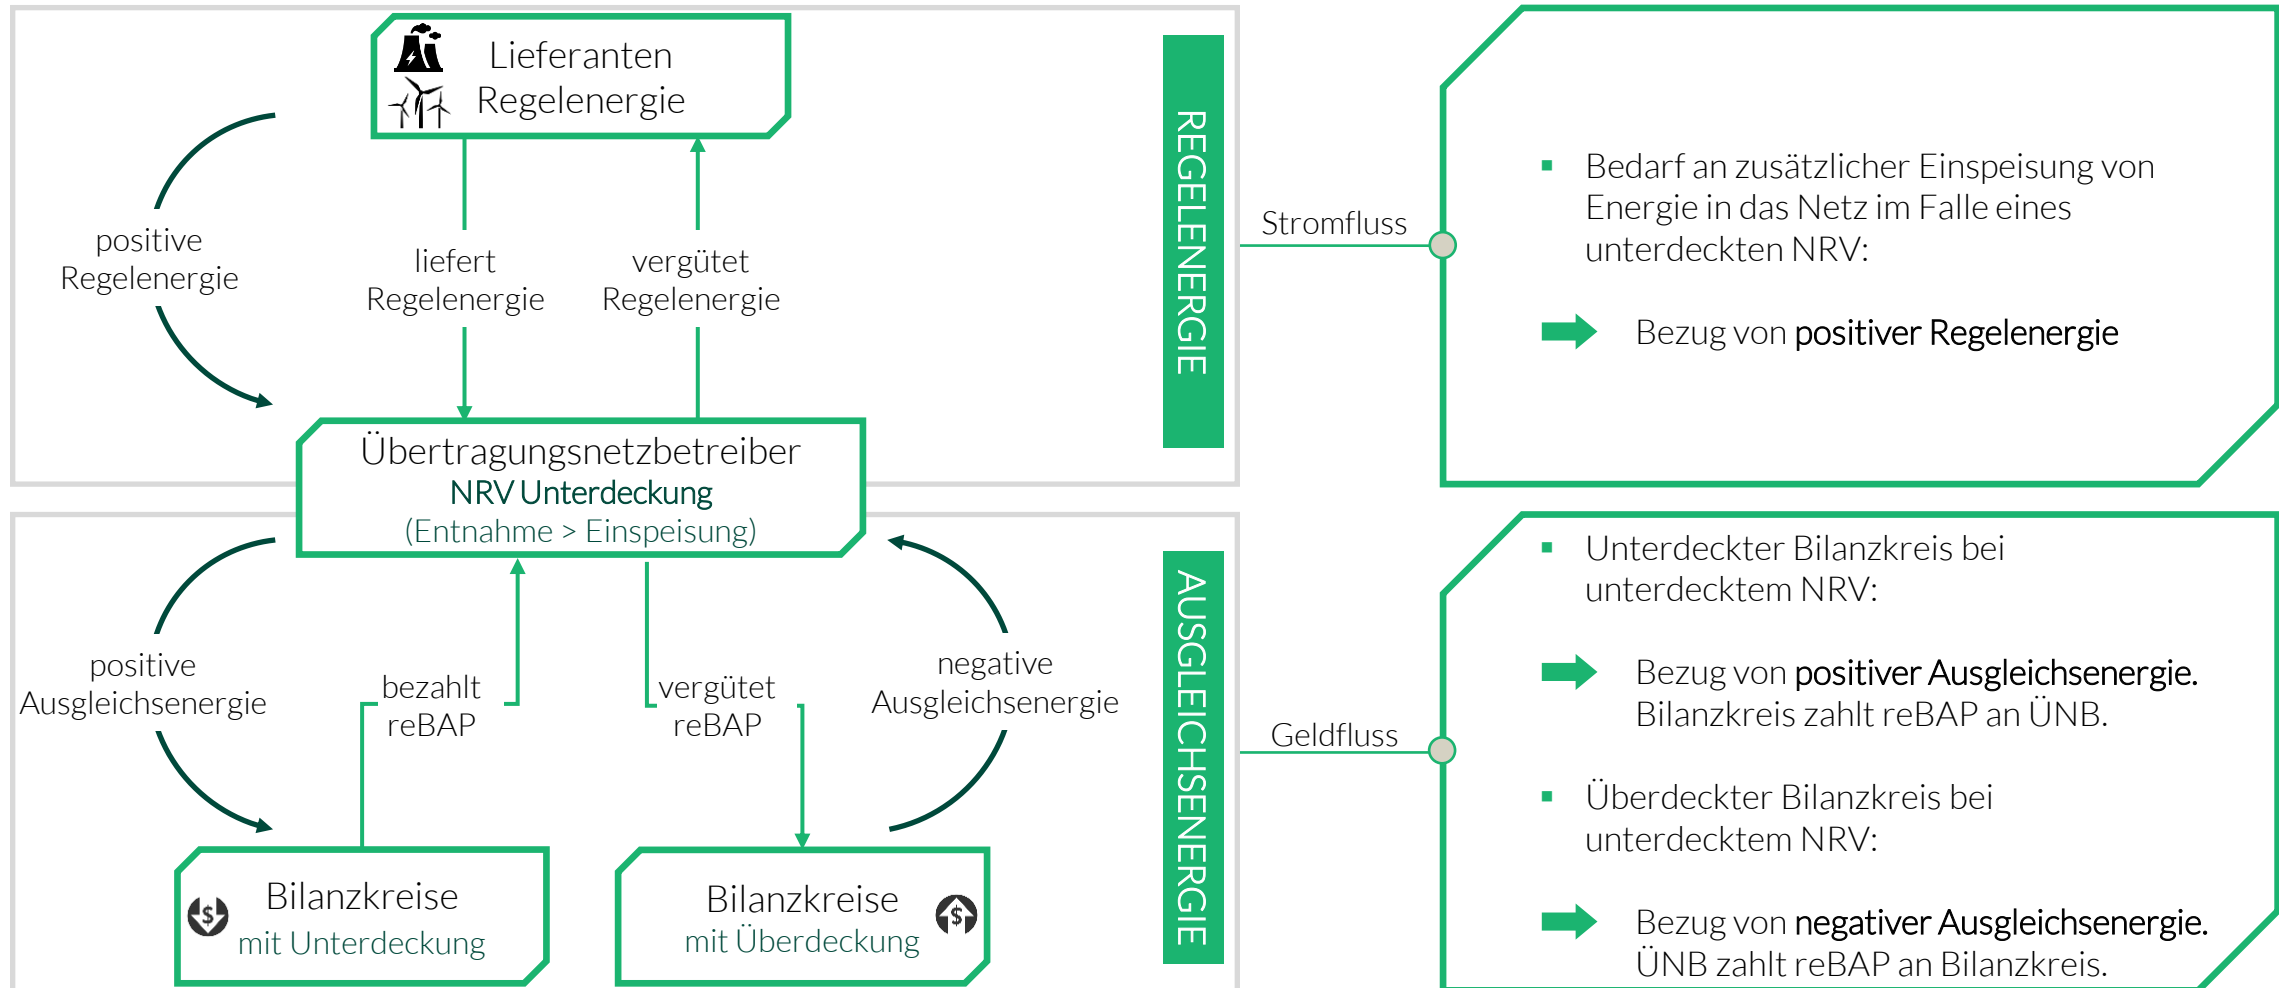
Lieferanten Regelenergie

positive Regelenergie

liefert Regelenergie

vergütet Regelenergie

REGELENERGIE

Übertragungsnetzbetreiber
NRV Unterdeckung
(Entnahme > Einspeisung)

positive Ausgleichsenergie

bezahlt reBAP

vergütet reBAP

negative Ausgleichsenergie

AUSGLEICHSENERGIE

Bilanzkreise mit Unterdeckung

Bilanzkreise mit Überdeckung

Stromfluss

Geldfluss

- Bedarf an zusätzlicher Einspeisung von Energie in das Netz im Falle eines unterdeckten NRV:

Bezug von positiver Regelenergie

- Unterdeckter Bilanzkreis bei unterdecktem NRV:

Bezug von positiver Ausgleichsenergie. Bilanzkreis zahlt reBAP an ÜNB.

- Überdeckter Bilanzkreis bei unterdecktem NRV:

Bezug von negativer Ausgleichsenergie. ÜNB zahlt reBAP an Bilanzkreis.